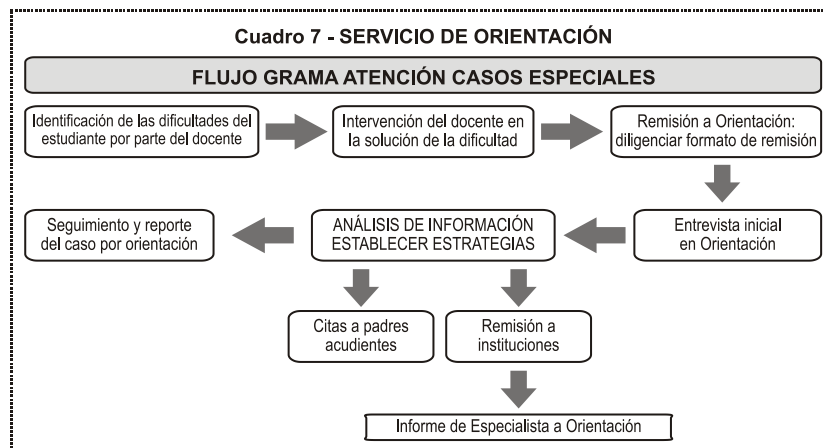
Cuadro 7 - SERVICIO DE ORIENTACIÓN

FLUJO GRAMA ATENCIÓN CASOS ESPECIALES

Identificación de las dificultades del estudiante por parte del docente

Intervención del docente en la solución de la dificultad

Remisión a Orientación: diligenciar formato de remisión

Entrevista inicial en Orientación

ANÁLISIS DE INFORMACIÓN ESTABLECER ESTRATEGIAS

Seguimiento y reporte del caso por orientación

Citas a padres acudientes

Remisión a instituciones

Informe de Especialista a Orientación